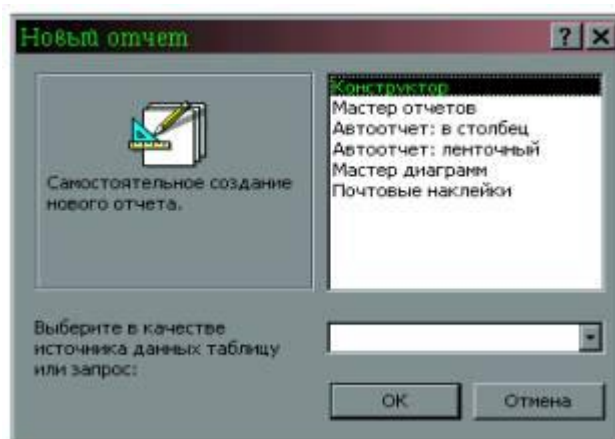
Новый отчет

?

Самостоятельное создание нового отчета.

Конструктор
Мастер отчетов
Автоотчет: в столбец
Автоотчет: ленточный
Мастер диаграмм
Почтовые наклейки

Выберите в качестве источника данных таблицу или запрос:

OK

Отмена